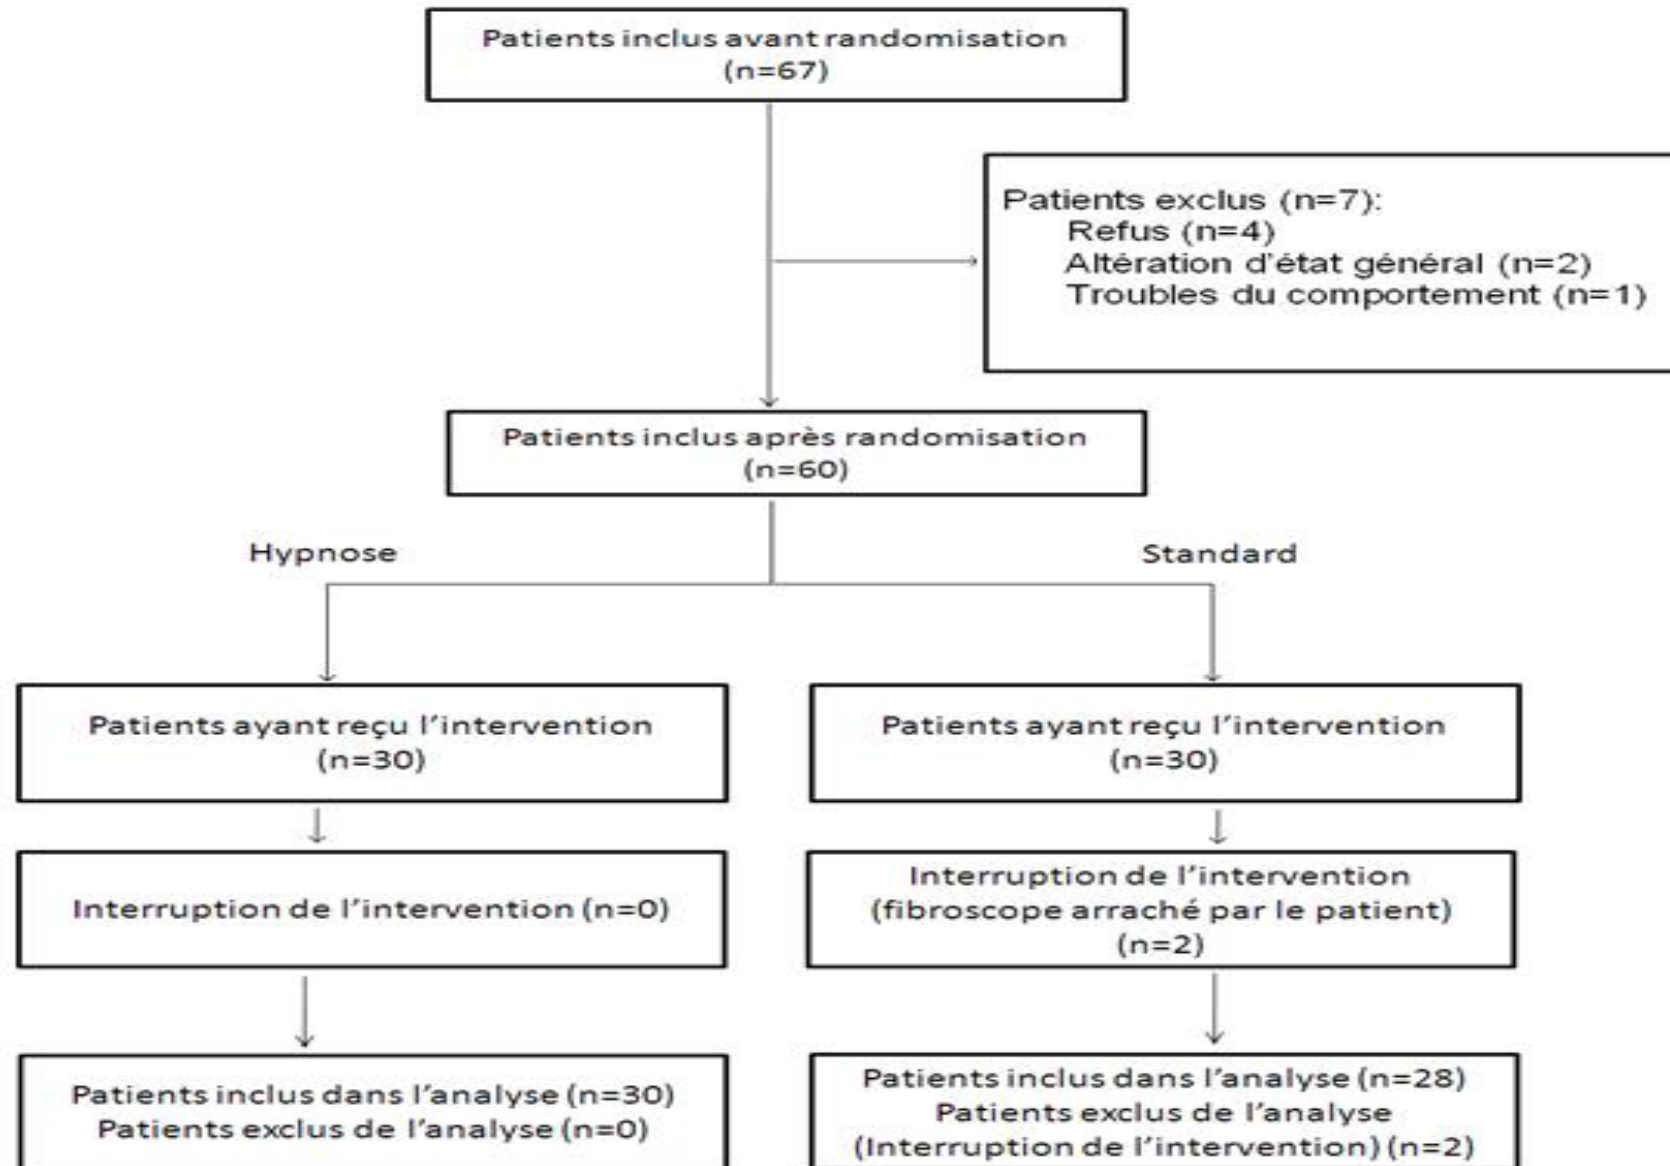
Patients inclus avant randomisation
(n=67)

Patients exclus (n=7):
Refus (n=4)
Altération d'état général (n=2)
Troubles du comportement (n=1)

Patients inclus après randomisation
(n=60)

Hypnose

Standard

Patients ayant reçu l'intervention
(n=30)

Patients ayant reçu l'intervention
(n=30)

Interruption de l'intervention (n=0)

Interruption de l'intervention
(fibroscope arraché par le patient)
(n=2)

Patients inclus dans l'analyse (n=30)
Patients exclus de l'analyse (n=0)

Patients inclus dans l'analyse (n=28)
Patients exclus de l'analyse
(Interruption de l'intervention) (n=2)